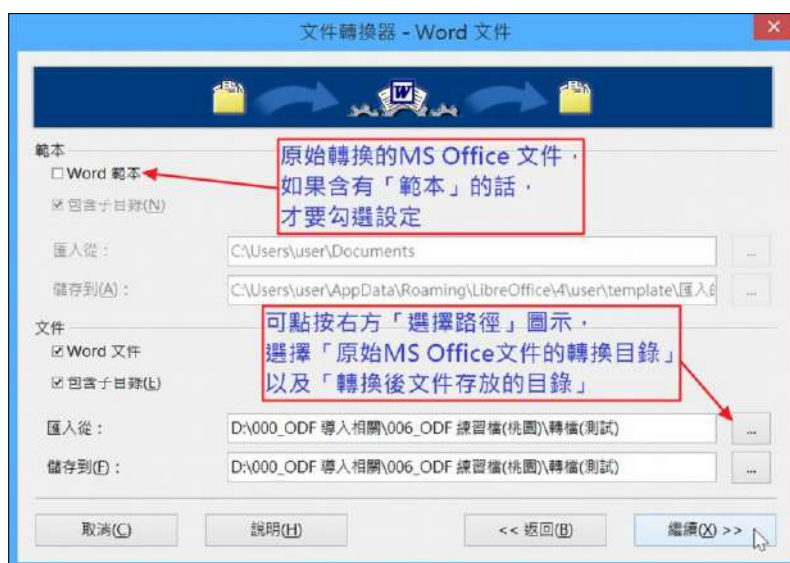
文件轉換器 - Word 文件

範本
☐ Word 範本
☑ 包含子目錄(N)

原始轉換的MS Office 文件，如果含有「範本」的話，才要勾選設定

匯入從：
C:\Users\user\Documents
...

儲存到(A)：
C:\Users\user\AppData\Roaming\LibreOffice\4\user\template\匯入
...

文件
☑ Word 文件
☑ 包含子目錄(L)

可點按右方「選擇路徑」圖示，選擇「原始MS Office文件的轉換目錄」以及「轉換後文件存放的目錄」

匯入從：
D:\000_ODF 導入相關\006_ODF 練習檔(桃園)\轉檔(測試)
...

儲存到(F)：
D:\000_ODF 導入相關\006_ODF 練習檔(桃園)\轉檔(測試)
...

取消(C)
說明(H)
<< 返回(B)
繼續(X) >>